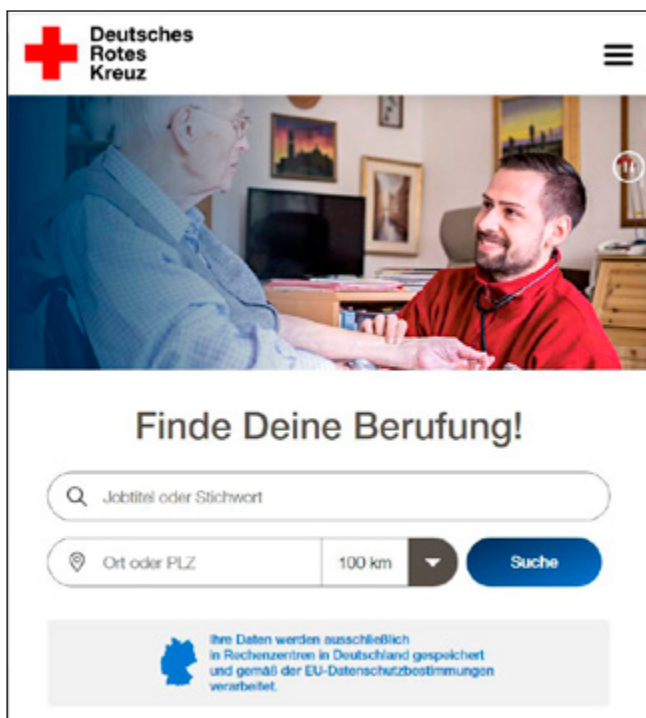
Deutsches Rotes Kreuz

Finde Deine Berufung!

Jobtitel oder Stichwort

Ort oder PLZ

100 km

Suche

Ihre Daten werden ausschließlich in Rechenzentren in Deutschland gespeichert und gemäß der EU-Datenschutzbestimmungen verarbeitet.